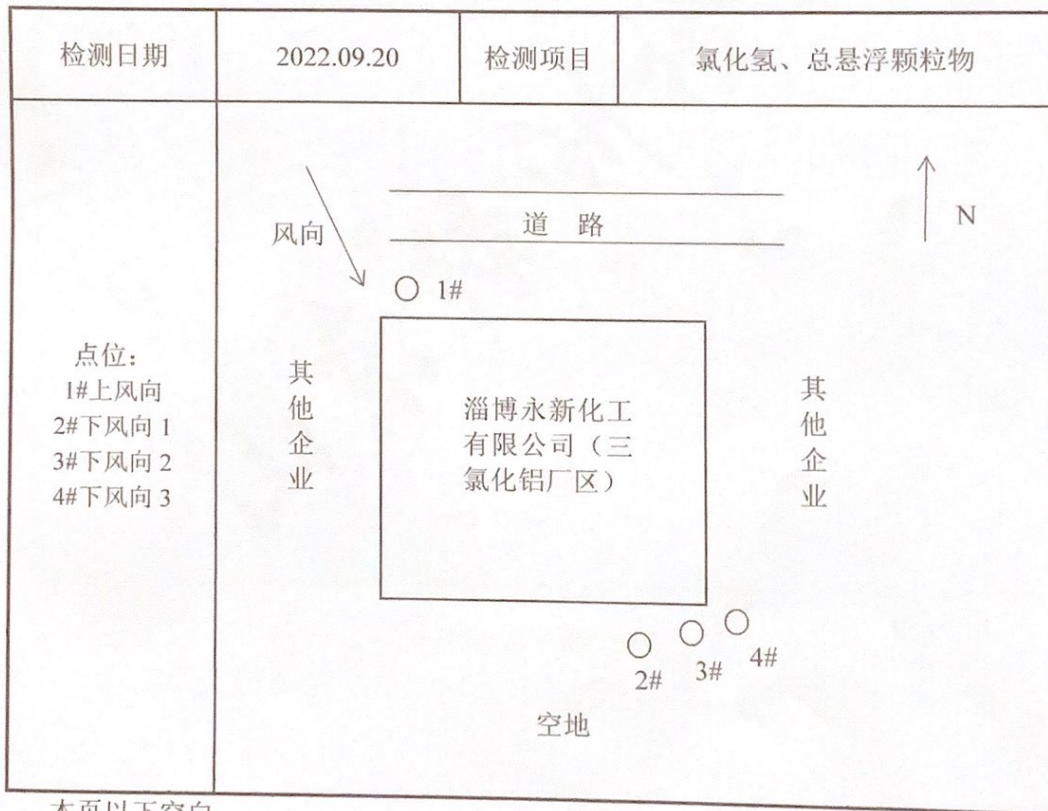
| 检测日期 | 2022.09.20 | 检测项目 | 氯化氢、总悬浮颗粒物 |
|---|---|---|---|
| 点位：<br>1#上风向<br>2#下风向 1<br>3#下风向 2<br>4#下风向 3 | 风向 道 路 N<br>1#<br>其他企业 淄博永新化工有限公司（三氯化铝厂区） 其他企业<br>2# 3# 4#<br>空地 | | |

本页以下空白